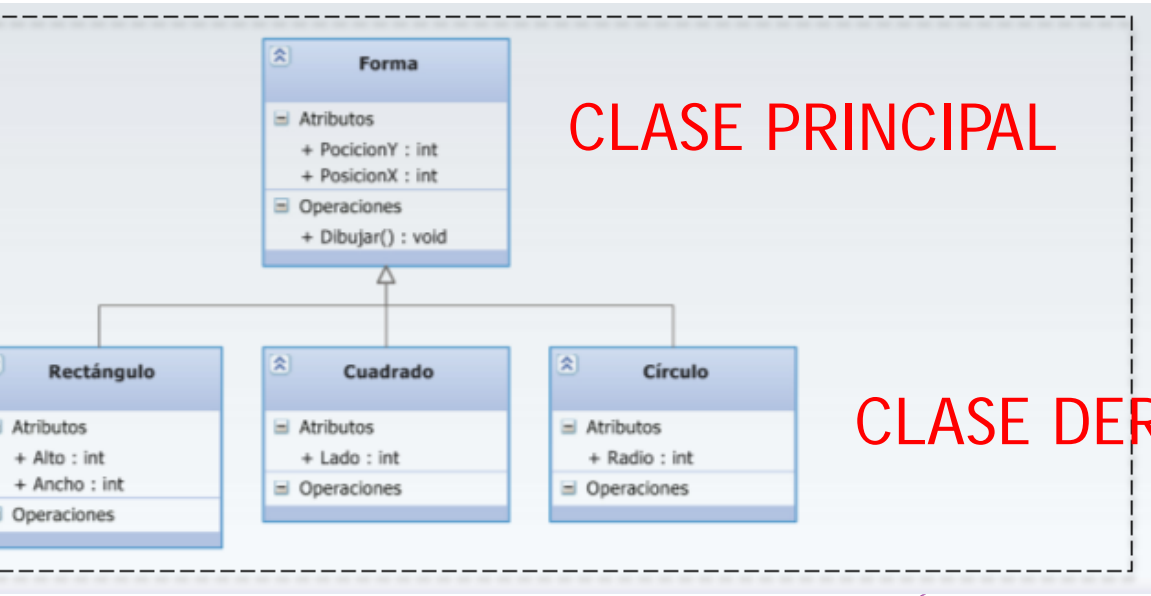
Forma
Atributos
+ PocicionY : int
+ PosicionX : int
Operaciones
+ Dibujar() : void

CLASE PRINCIPAL

Rectángulo
Atributos
+ Alto : int
+ Ancho : int
Operaciones

Cuadrado
Atributos
+ Lado : int
Operaciones

Círculo
Atributos
+ Radio : int
Operaciones

CLASE DER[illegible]